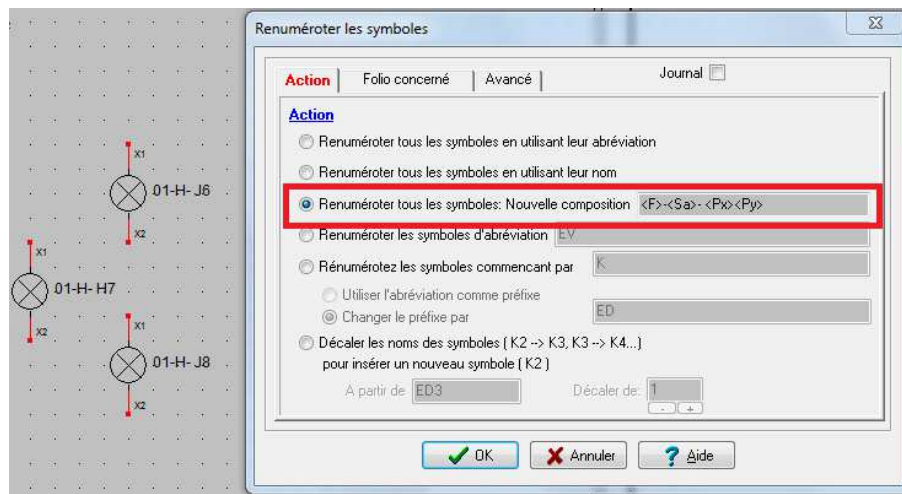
X1
01-H- J6
X2
X1
01-H- H7
X2
X1
01-H- J8
X2

Renuméroter les symboles

Action | Folio concerné | Avancé | Journal

Action

Renuméroter tous les symboles en utilisant leur abréviation

Renuméroter tous les symboles en utilisant leur nom

Renuméroter tous les symboles: Nouvelle composition <F>-<Sa>-<Px><Py>

Renuméroter les symboles d'abréviation EV

Rénumérotez les symboles commencant par K

Utiliser l'abréviation comme préfixe

Changer le préfixe par ED

Décaler les noms des symboles ( K2 --> K3, K3 --> K4...) pour insérer un nouveau symbole ( K2 )

A partir de ED3 Décaler de: 1

- +

OK Annuler Aide